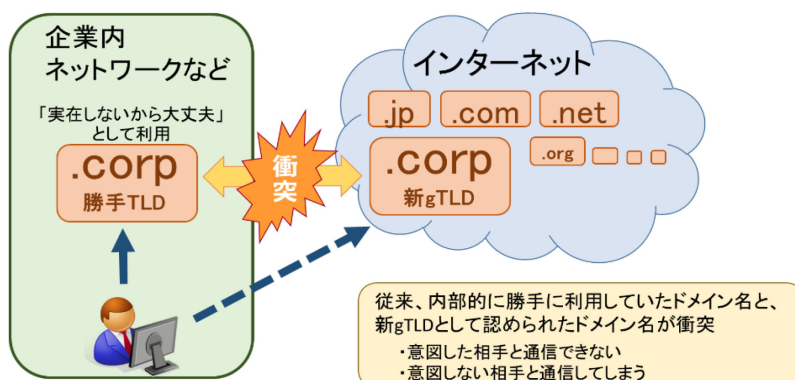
企業内
ネットワークなど

「実在しないから大丈夫」
として利用

.corp
勝手TLD

衝突

インターネット

.jp .com .net

.corp
新gTLD

.org

従来、内部的に勝手に利用していたドメイン名と、新gTLDとして認められたドメイン名が衝突
・意図した相手と通信できない
・意図しない相手と通信してしまう